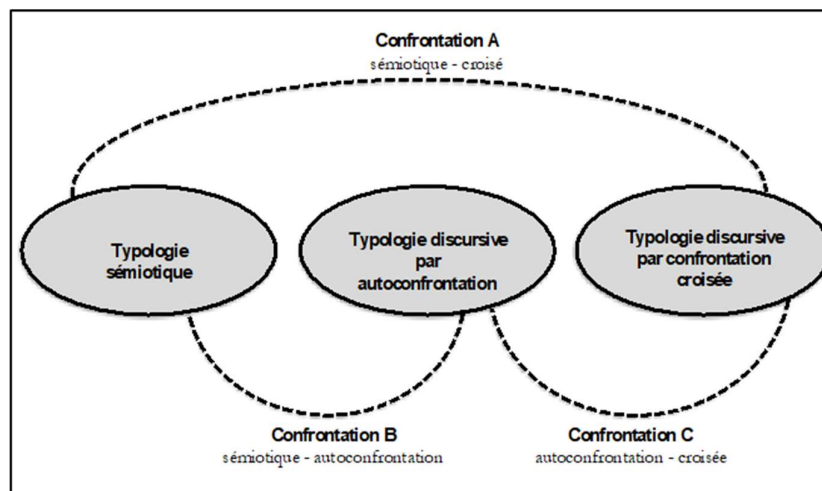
Confrontation A
sémiotique - croisé

Typologie sémiotique

Typologie discursive par autoconfrontation

Typologie discursive par confrontation croisée

Confrontation B
sémiotique - autoconfrontation

Confrontation C
autoconfrontation - croisée